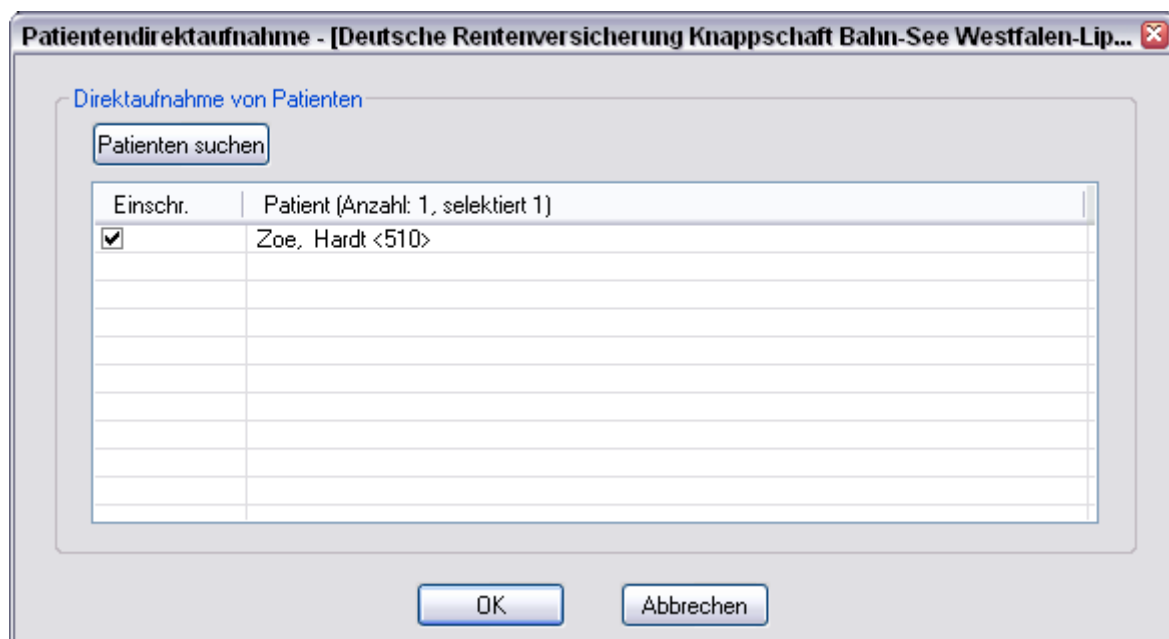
Patientendirektaufnahme - [Deutsche Rentenversicherung Knappschaft Bahn-See Westfalen-Lip...

Direktaufnahme von Patienten

Patienten suchen

| Einschr. | Patient (Anzahl: 1, selektiert 1) |
|---|---|
| ✔ | Zoe, Hardt <510> |

OK

Abbrechen